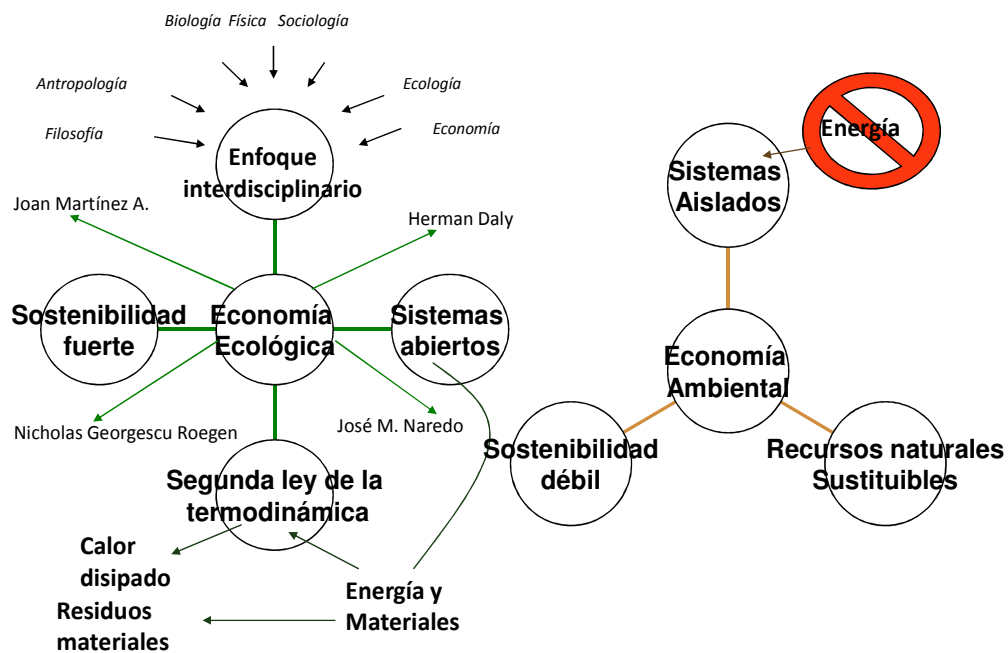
Biología Física Sociología

Antropología

Ecología

Filosofía

Economía

Enfoque interdisciplinario

Energía

Sistemas Aislados

Joan Martínez A.

Herman Daly

Sostenibilidad fuerte

Economía Ecológica

Sistemas abiertos

Economía Ambiental

Nicholas Georgescu Roegen

José M. Naredo

Sostenibilidad débil

Recursos naturales Sustituibles

Segunda ley de la termodinámica

Calor disipado

Residuos materiales

Energía y Materiales